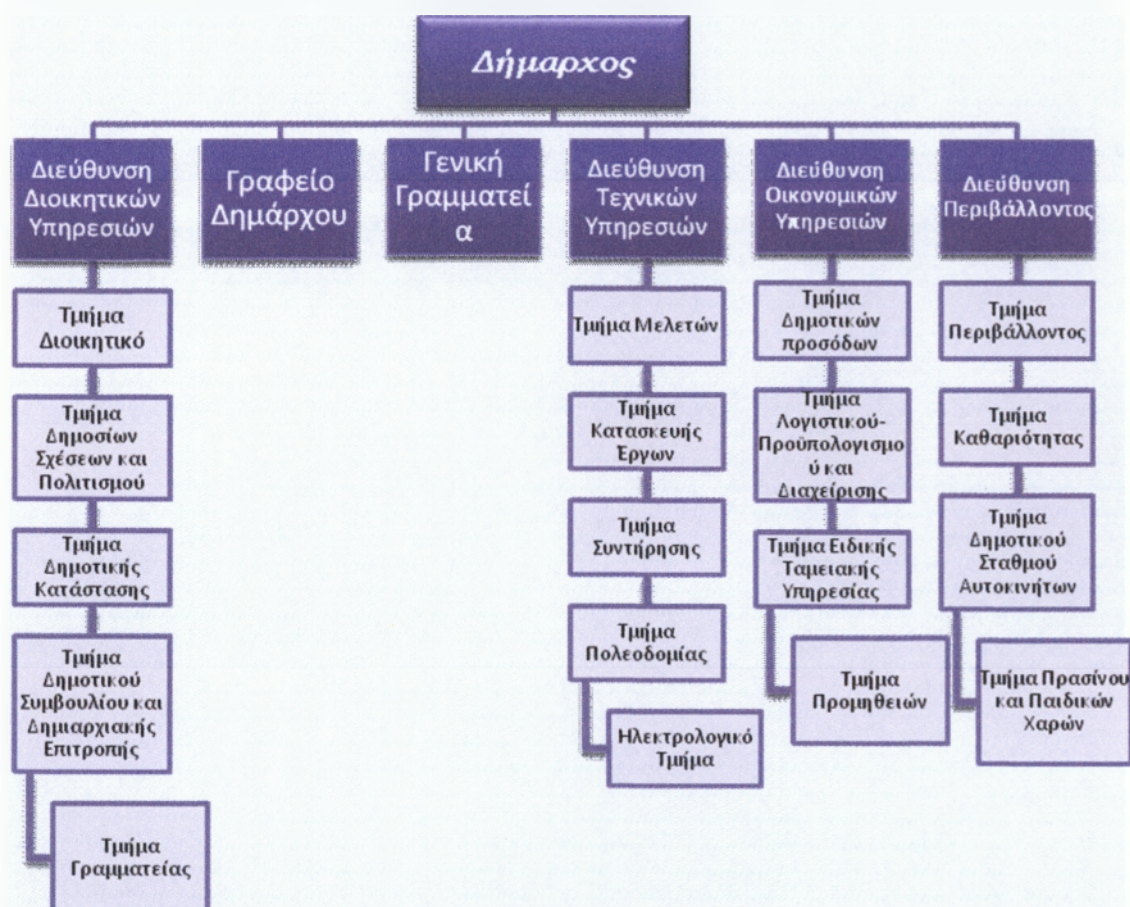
Δήμαρχος

Διεύθυνση Διοικητικών Υπηρεσιών

Γραφείο Δημάρχου

Γενική Γραμματεί α

Διεύθυνση Τεχνικών Υπηρεσιών

Διεύθυνση Οικονομικών Υπηρεσιών

Διεύθυνση Περιβάλλοντος

Τμήμα Διοικητικό

Τμήμα Δημοσίων Σχέσεων και Πολιτισμού

Τμήμα Δημοτικής Κατάστασης

Τμήμα Δημοτικού Συμβουλίου και Δημιαρχιακής Επιτροπής

Τμήμα Γραμματείας

Τμήμα Μελετών

Τμήμα Κατασκευής Έργων

Τμήμα Συντήρησης

Τμήμα Πολεοδομίας

Ηλεκτρολογικό Τμήμα

Τμήμα Δημοτικών προσόδων

Τμήμα Λογιστικού-Προϋπολογισμο ύ και Διαχείρισης

Τμήμα Ειδικής Ταμειακής Υπηρεσίας

Τμήμα Προμηθειών

Τμήμα Περιβάλλοντος

Τμήμα Καθαριότητας

Τμήμα Δημοτικού Σταθμού Αυτοκινήτων

Τμήμα Πρασίνου και Παιδικών Χαρών